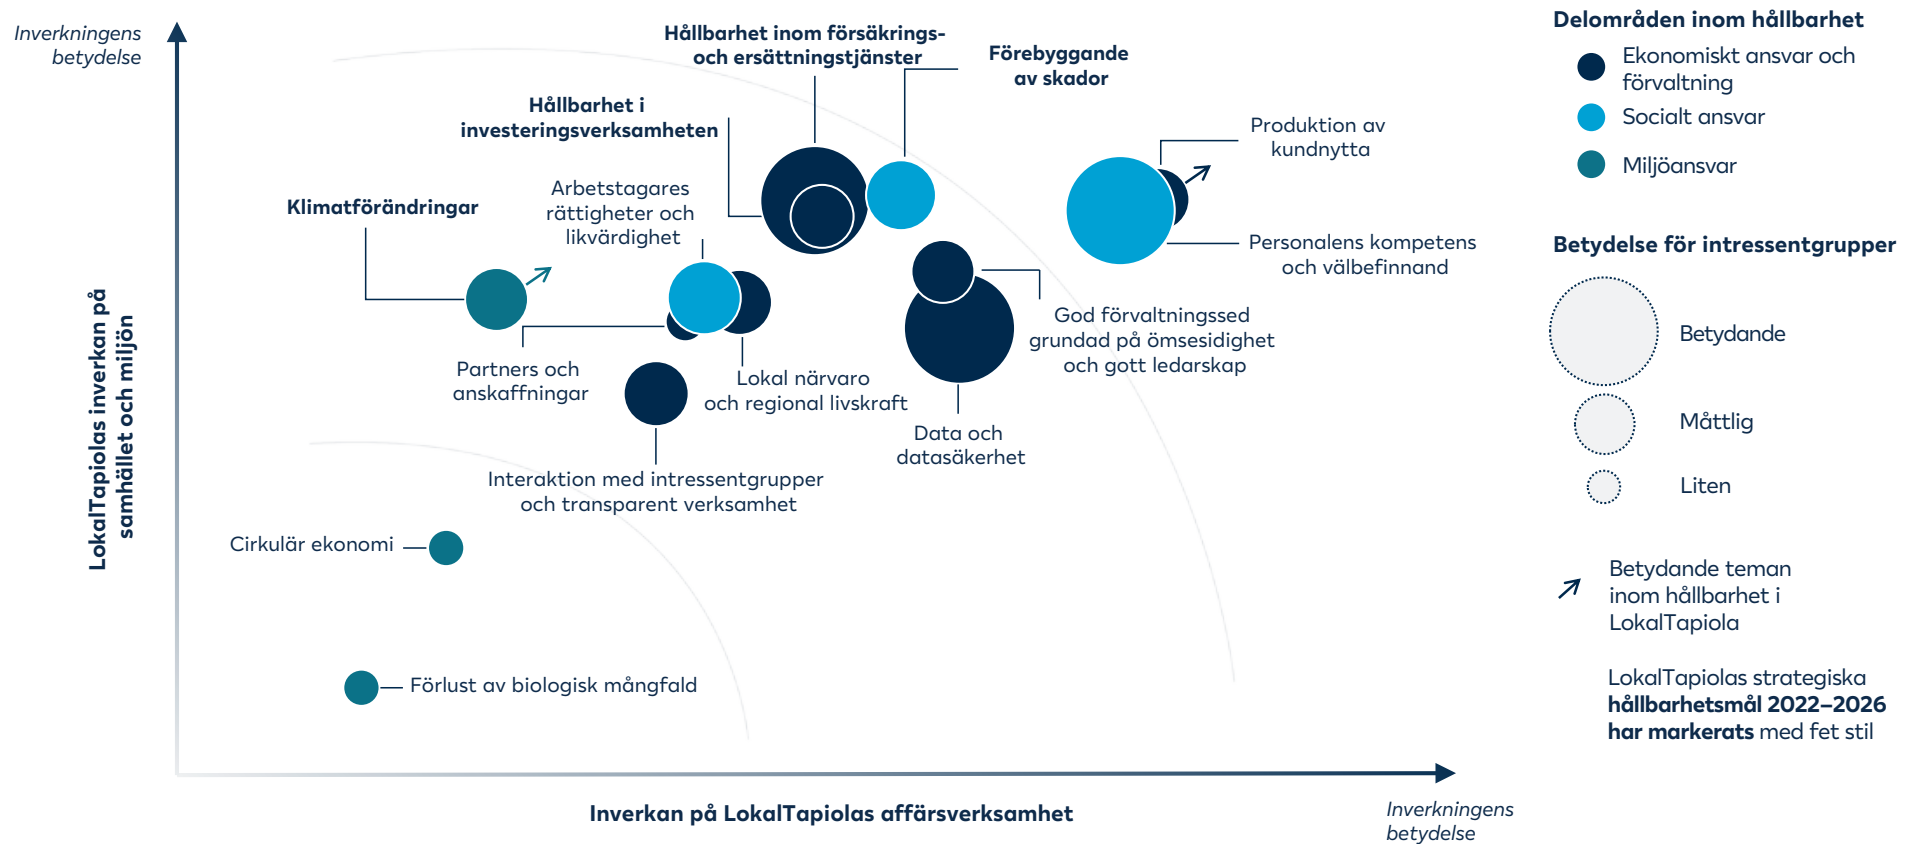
Inverkningens betydelse

LokalTapiolas inverkan på samhället och miljön

Hållbarhet inom försäkrings- och ersättningstjänster

Förebyggande av skador

Hållbarhet i investeringsverksamheten

Produktion av kundnytta

Klimatförändringar

Arbetstagares rättigheter och likvärdighet

Personalens kompetens och välbefinnand

God förvaltningssed grundad på ömsesidighet och gott ledarskap

Partners och anskaffningar

Lokal närvaro och regional livskraft

Data och datasäkerhet

Interaktion med intressentgrupper och transparent verksamhet

Cirkulär ekonomi

Förlust av biologisk mångfald

Inverkan på LokalTapiolas affärsverksamhet

Inverkningens betydelse

Delområden inom hållbarhet

Ekonomiskt ansvar och förvaltning

Socialt ansvar

Miljöansvar

Betydelse för intressentgrupper

Betydande

Måttlig

Liten

Betydande teman inom hållbarhet i LokalTapiola

LokalTapiolas strategiska **hållbarhetsmål 2022–2026 har markerats** med fet stil